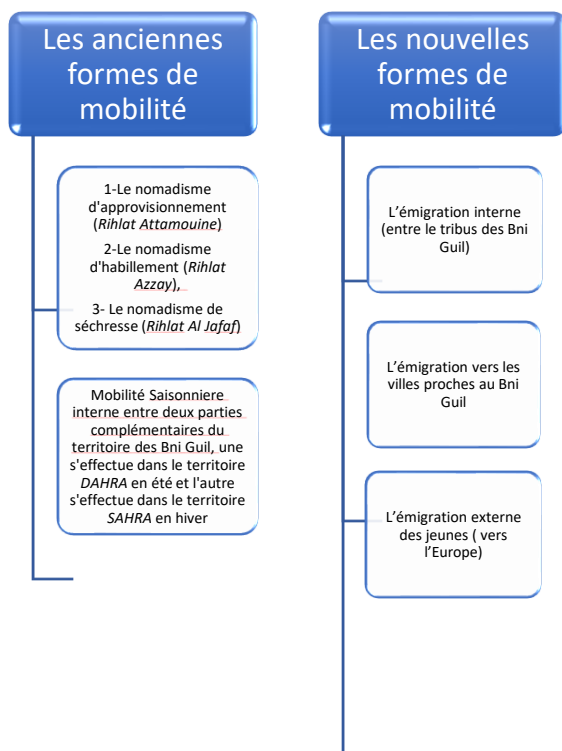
Les anciennes formes de mobilité

1-Le nomadisme d'approvisionnement (Rihlat Attamouine)

2-Le nomadisme d'habillement (Rihlat Azzay),

3- Le nomadisme de séchresse (Rihlat Al Jafaf)

Mobilité Saisonniere interne entre deux parties complémentaires du territoire des Bni Guil, une s'effectue dans le territoire DAHRA en été et l'autre s'effectue dans le territoire SAHRA en hiver

Les nouvelles formes de mobilité

L'émigration interne (entre le tribus des Bni Guil)

L'émigration vers les villes proches au Bni Guil

L'émigration externe des jeunes ( vers l'Europe)